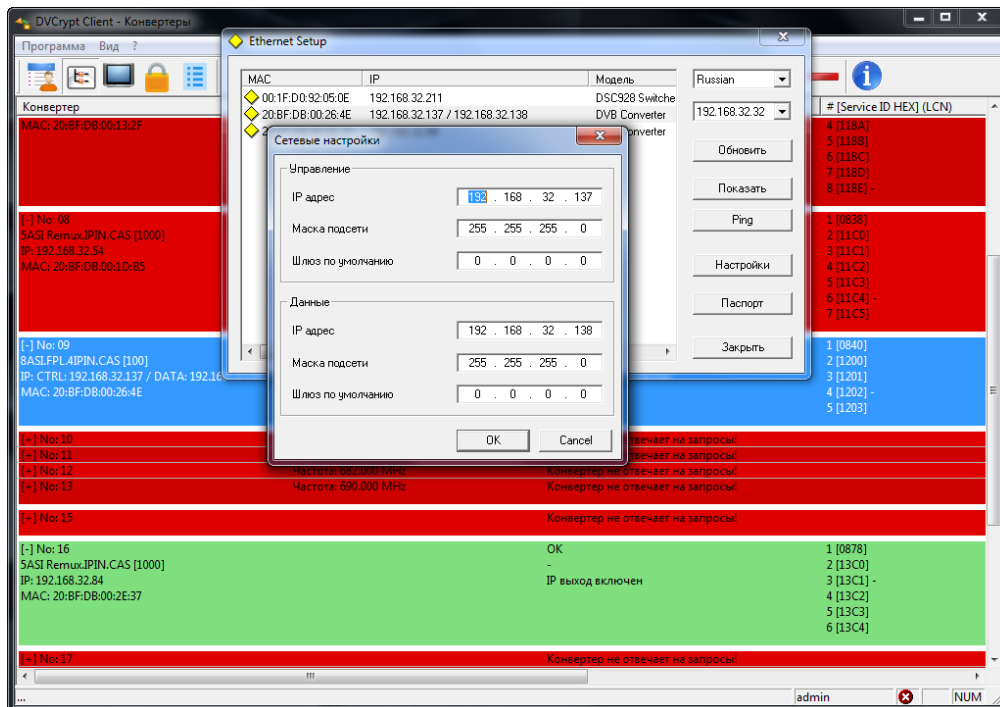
DVCrypt Client - Конвертеры

Программа Вид ?

Конвертер

# [Service ID HEX] (LCN)

MAC: 20:BF:DB:00:13:2F

4 [118A]
5 [118B]
6 [118C]
7 [118D]
8 [118E] -

[-] No: 08
5ASI Remux.IPIN.CAS [1000]
IP: 192.168.32.54
MAC: 20:BF:DB:00:1D:B5

1 [083B]
2 [11C0]
3 [11C1]
4 [11C2]
5 [11C3]
6 [11C4] -
7 [11C5]

[-] No: 09
8ASI.FPL.4IPIN.CAS [100]
IP: CTRL: 192.168.32.137 / DATA: 192.16
MAC: 20:BF:DB:00:26:4E

1 [0840]
2 [1200]
3 [1201]
4 [1202] -
5 [1203]

[+] No: 10
[+] No: 11
[+] No: 12 Частота: 682.000 MHz Конвертер не отвечает на запросы!
[+] No: 13 Частота: 690.000 MHz Конвертер не отвечает на запросы!

[+] No: 15 Конвертер не отвечает на запросы!

[-] No: 16
5ASI Remux.IPIN.CAS [1000]
IP: 192.168.32.84
MAC: 20:BF:DB:00:2E:37

OK
-
IP выход включен

1 [0878]
2 [13C0]
3 [13C1] -
4 [13C2]
5 [13C3]
6 [13C4]

[+] No: 17 Конвертер не отвечает на запросы!

admin NUM

Ethernet Setup

| MAC | IP | Модель |
|---|---|---|
| 00:1F:D0:92:05:0E | 192.168.32.211 | DSC928 Switche |
| 20:BF:DB:00:26:4E | 192.168.32.137 / 192.168.32.138 | DVB Converter |
| 2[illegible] | | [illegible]onverter |

Russian
192.168.32.32
Обновить
Показать
Ping
Настройки
Паспорт
Закрыть

Сетевые настройки

Управление
IP адрес 192 . 168 . 32 . 137
Маска подсети 255 . 255 . 255 . 0
Шлюз по умолчанию 0 . 0 . 0 . 0

Данные
IP адрес 192 . 168 . 32 . 138
Маска подсети 255 . 255 . 255 . 0
Шлюз по умолчанию 0 . 0 . 0 . 0

OK Cancel

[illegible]отвечает на запросы!
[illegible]отвечает на запросы!